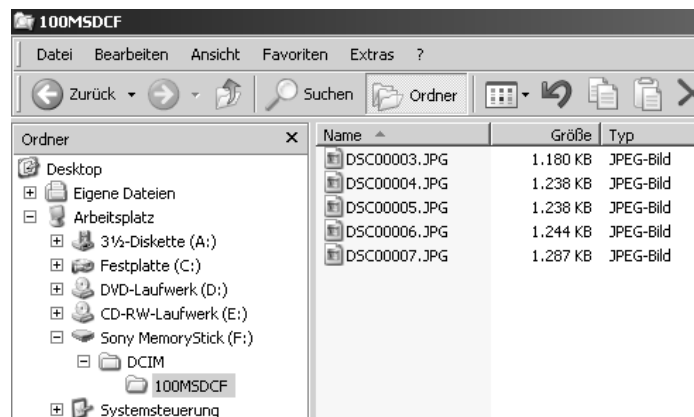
100MSDCF

Datei Bearbeiten Ansicht Favoriten Extras ?

Zurück Suchen Ordner

Ordner ×

Desktop
Eigene Dateien
Arbeitsplatz
3½-Diskette (A:)
Festplatte (C:)
DVD-Laufwerk (D:)
CD-RW-Laufwerk (E:)
Sony MemoryStick (F:)
DCIM
100MSDCF
Systemsteuerung

| Name | Größe | Typ |
|---|---|---|
| DSC00003.JPG | 1.180 KB | JPEG-Bild |
| DSC00004.JPG | 1.238 KB | JPEG-Bild |
| DSC00005.JPG | 1.238 KB | JPEG-Bild |
| DSC00006.JPG | 1.244 KB | JPEG-Bild |
| DSC00007.JPG | 1.287 KB | JPEG-Bild |